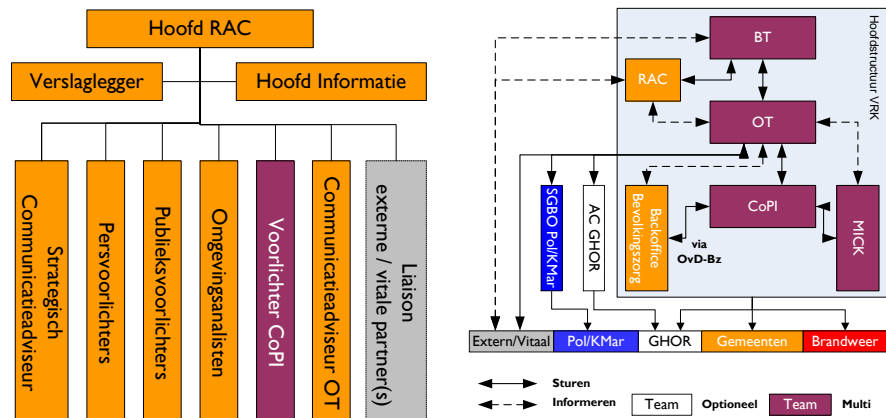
Hoofd RAC

Verslaglegger

Hoofd Informatie

Strategisch Communicatieadviseur

Persvoorlichters

Publieksvoorlichters

Omgevingsanalisten

Voorlichter CoPI

Communicatieadviseur OT

Liaison externe / vitale partner(s)

Hoofdstructuur VRK

BT

RAC

OT

SGBO Pol/KMar

AC GHOR

Backoffice Bevolkingszorg

CoPI

via OvD-Bz

MICK

Extern/Vitaal

Pol/KMar

GHOR

Gemeenten

Brandweer

Sturen

Informeren

Team

Optioneel

Team

Multi